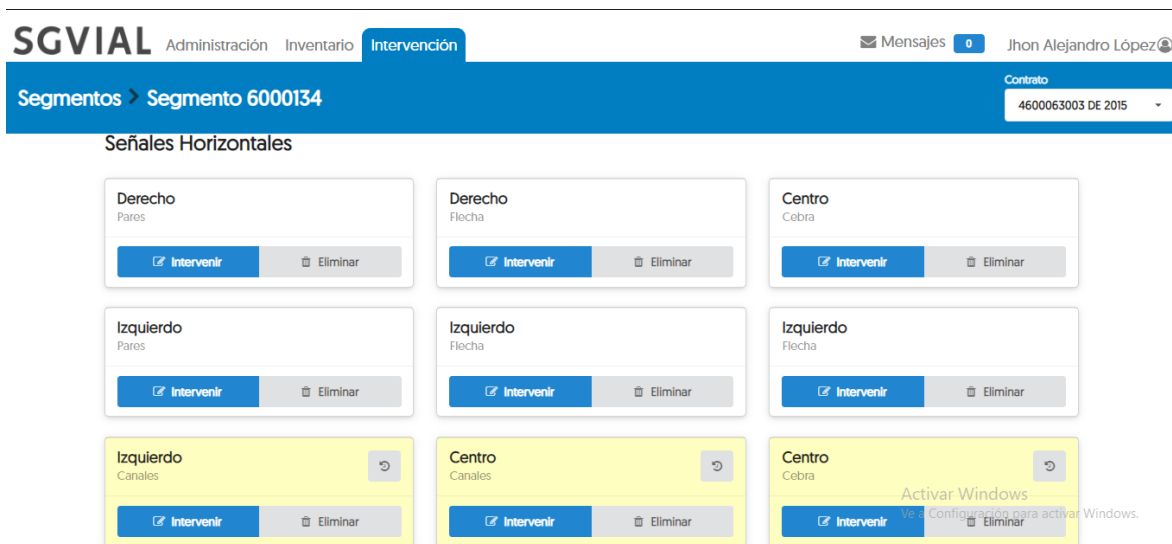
SGVIAL Administración Inventario Intervención

Mensajes 0 Jhon Alejandro López

Segmentos > Segmento 6000134

Contrato
4600063003 DE 2015

Señales Horizontales

Derecho
Pares
Intervenir Eliminar

Derecho
Flecha
Intervenir Eliminar

Centro
Cebra
Intervenir Eliminar

Izquierdo
Pares
Intervenir Eliminar

Izquierdo
Flecha
Intervenir Eliminar

Izquierdo
Flecha
Intervenir Eliminar

Izquierdo
Canales
Intervenir Eliminar

Centro
Canales
Intervenir Eliminar

Centro
Cebra
Intervenir Eliminar

Activar Windows
Ve a Configuración para activar Windows.